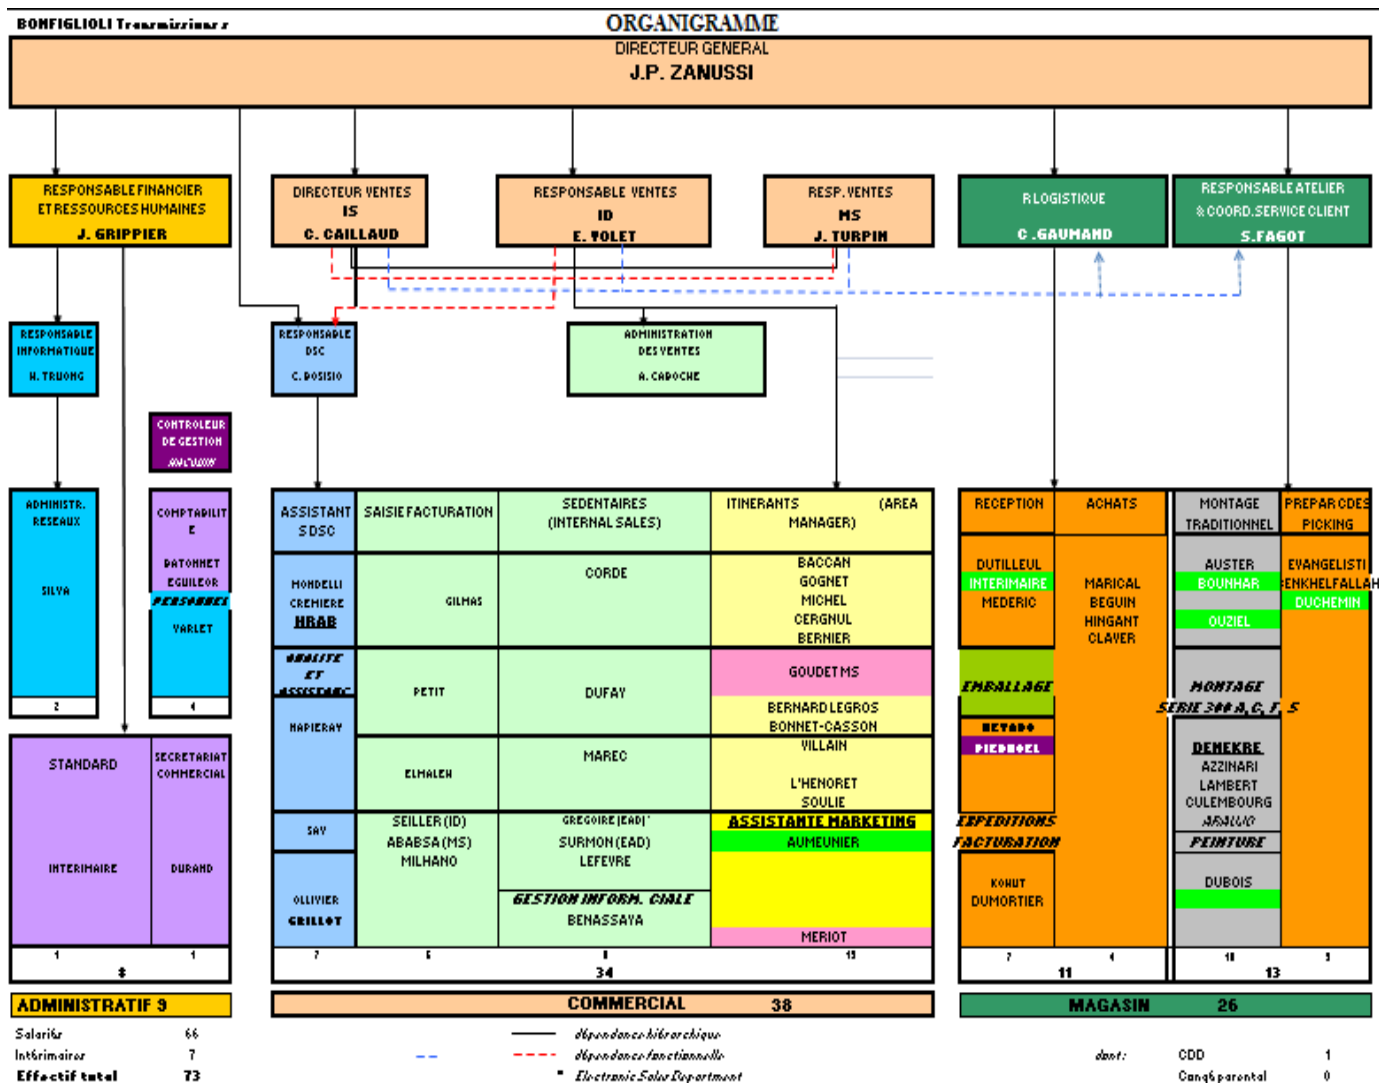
BONFIGLIOLI Transmissions s

ORGANIGRAMME

DIRECTEUR GENERAL
J.P. ZANUSSI

RESPONSABLE FINANCIER ET RESSOURCES HUMAINES
J. GRIPPIER

DIRECTEUR VENTES
IS
C. CAILLAUD

RESPONSABLE VENTES
ID
E. VOLET

RESP. VENTES
MS
J. TURPIN

R.LOGISTIQUE
C .GAUMAND

RESPONSABLE ATELIER & COORD.SERVICE CLIENT
S.FAGOT

RESPONSABLE INFORMATIQUE
H. TRUONG

RESPONSABLE DSC
C. BOSISIO

ADMINISTRATION DES VENTES
A. CABOCHE

CONTROLEUR DE GESTION
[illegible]

ADMINISTR. RESEAUX
SILVA
2

COMPTABILITE
BATONNET
EGUILLOR
PERSONNES
VARLET
4

STANDARD
INTERIMAIRE
1

SECRETARIAT COMMERCIAL
DURAND
1

8

ASSISTANT SDSC
MONDELLI
CREMIERE
HRAB
QUALITE ET ASSISTANC
HAPIERAY
SAV
OLLIVIER
GRILLOT
7

SAISIE FACTURATION
GILMAS
PETIT
ELMALEH
SEILLER (ID)
ABABSA (MS)
MILHANO
6

SEDENTAIRES (INTERNAL SALES)
CORDE
DUFAY
MAREC
GREGOIRE (EAD)*
SURMON (EAD)
LEFEVRE
GESTION INFORM. CIALE
BENASSAYA
8

ITINERANTS (AREA MANAGER)
BACCAN
GOGNET
MICHEL
CERGNUL
BERNIER
GOUDET MS
BERNARD LEGROS
BONNET-CASSON
VILLAIN
L'HENORET
SOULIE
ASSISTANTE MARKETING
AUMEUNIER
MERIOT
13

34

RECEPTION
DUTILLEUL
INTERIMAIRE
MEDERIC
EMBALLAGE
RETADO
PIEDNOEL
EXPEDITIONS
FACTURATION
KOHUT
DUMORTIER
7

ACHATS
MARICAL
BEGUIN
HINGANT
CLAVER
4

11

MONTAGE TRADITIONNEL
AUSTER
BOUNHAR
OUZIEL
MONTAGE
SERIE 300 A, C, F, S
DENEKRE
AZZINARI
LAMBERT
CULEMBOURG
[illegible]
PEINTURE
DUBOIS
10

PREPAR CDES PICKING
EVANGELISTI
BENKHELFALLAH
DUCHEMIN
3

13

ADMINISTRATIF 9
COMMERCIAL 38
MAGASIN 26

Salariés 66
Intérimaires 7
Effectif total 73

dépendance hiérarchique
dépendance fonctionnelle
* Electronic Sales Department

dont : CDD 1
Congé parental 0